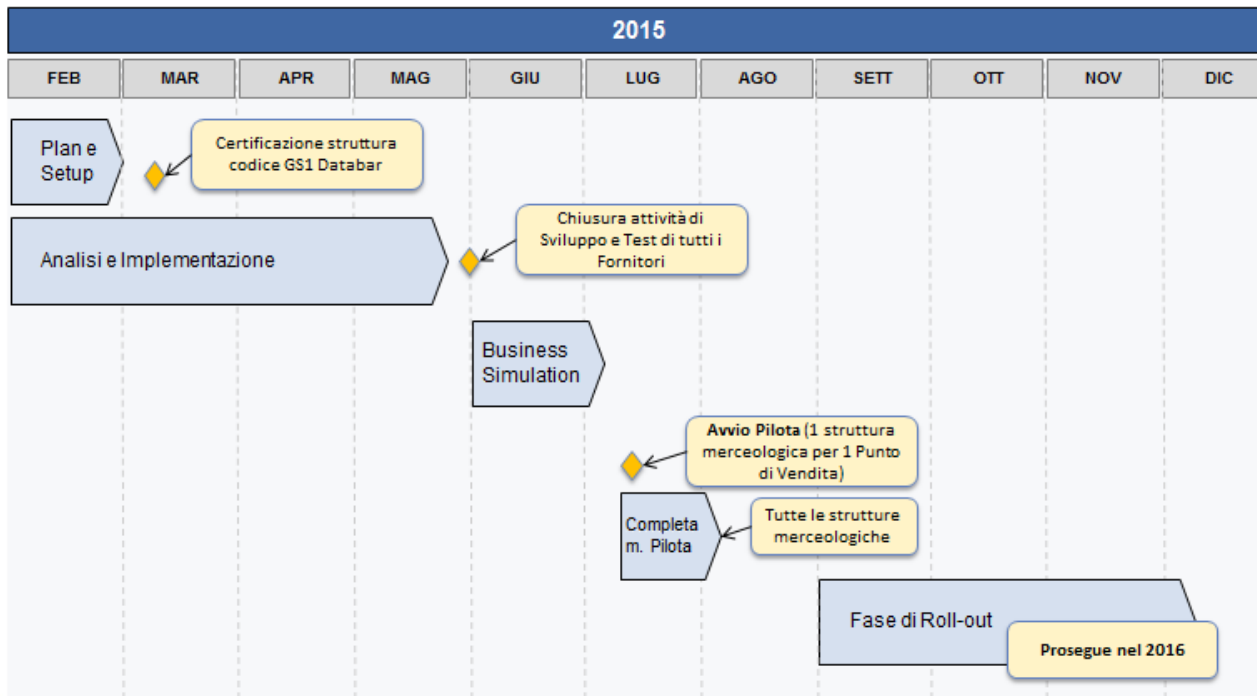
2015

| FEB | MAR | APR | MAG | GIU | LUG | AGO | SETT | OTT | NOV | DIC |
|---|---|---|---|---|---|---|---|---|---|---|

Plan e Setup

Certificazione struttura codice GS1 Databar

Analisi e Implementazione

Chiusura attività di Sviluppo e Test di tutti i Fornitori

Business Simulation

**Avvio Pilota** (1 struttura merceologica per 1 Punto di Vendita)

Completa m. Pilota

Tutte le strutture merceologiche

Fase di Roll-out

**Prosegue nel 2016**